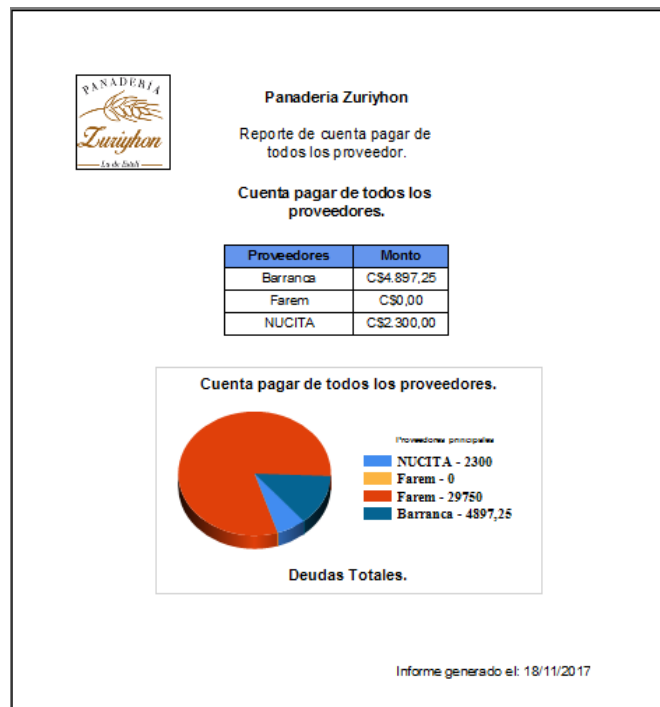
PANADERIA
Zuriyhon
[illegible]

Panaderia Zuriyhon

Reporte de cuenta pagar de todos los proveedor.

Cuenta pagar de todos los proveedores.

| Proveedores | Monto |
|---|---|
| Barranca | C$4.897,25 |
| Farem | C$0,00 |
| NUCITA | C$2.300,00 |

Cuenta pagar de todos los proveedores.

Proveedores principales

NUCITA - 2300
Farem - 0
Farem - 29750
Barranca - 4897,25

Deudas Totales.

Informe generado el: 18/11/2017